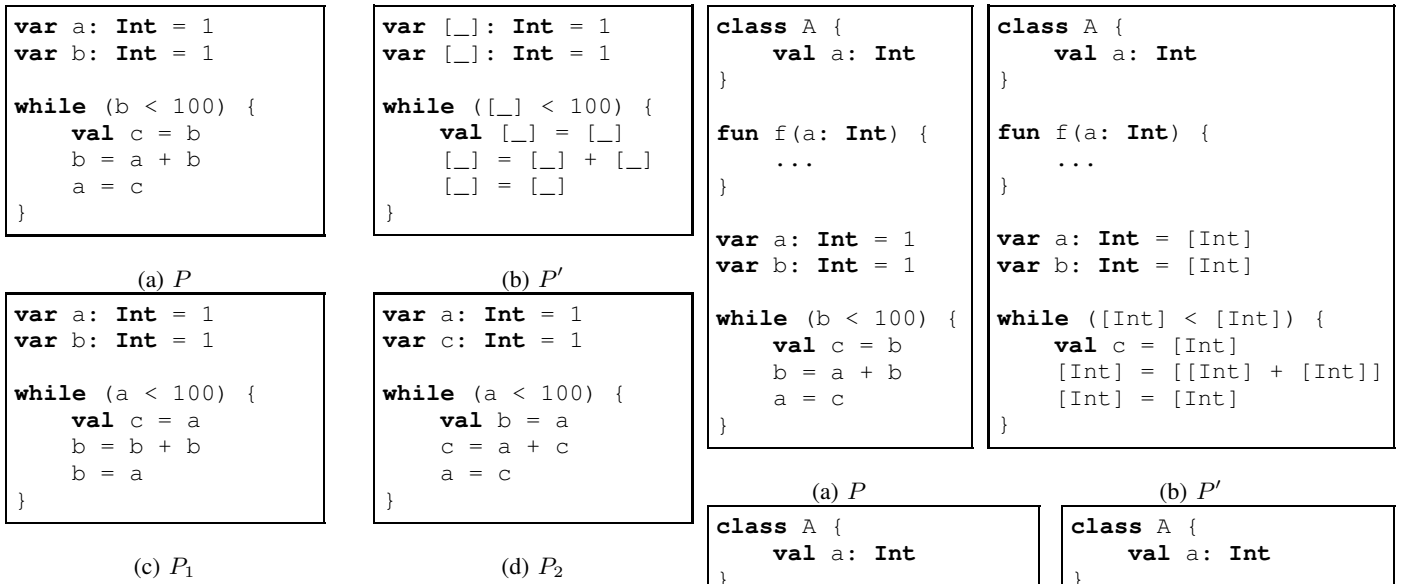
var a: Int = 1
var b: Int = 1

while (b < 100) {
    val c = b
    b = a + b
    a = c
}

(a) $P$

var [_]: Int = 1
var [_]: Int = 1

while ([_] < 100) {
    val [_] = [_]
    [_] = [_] + [_]
    [_] = [_]
}

(b) $P'$

var a: Int = 1
var b: Int = 1

while (a < 100) {
    val c = a
    b = b + b
    b = a
}

(c) $P_1$

var a: Int = 1
var c: Int = 1

while (a < 100) {
    val b = a
    c = a + c
    a = c
}

(d) $P_2$

class A {
    val a: Int
}

fun f(a: Int) {
    ...
}

var a: Int = 1
var b: Int = 1

while (b < 100) {
    val c = b
    b = a + b
    a = c
}

(a) $P$

class A {
    val a: Int
}

fun f(a: Int) {
    ...
}

var a: Int = [Int]
var b: Int = [Int]

while ([Int] < [Int]) {
    val c = [Int]
    [Int] = [[Int] + [Int]]
    [Int] = [Int]
}

(b) $P'$

class A {
    val a: Int
}

class A {
    val a: Int
}